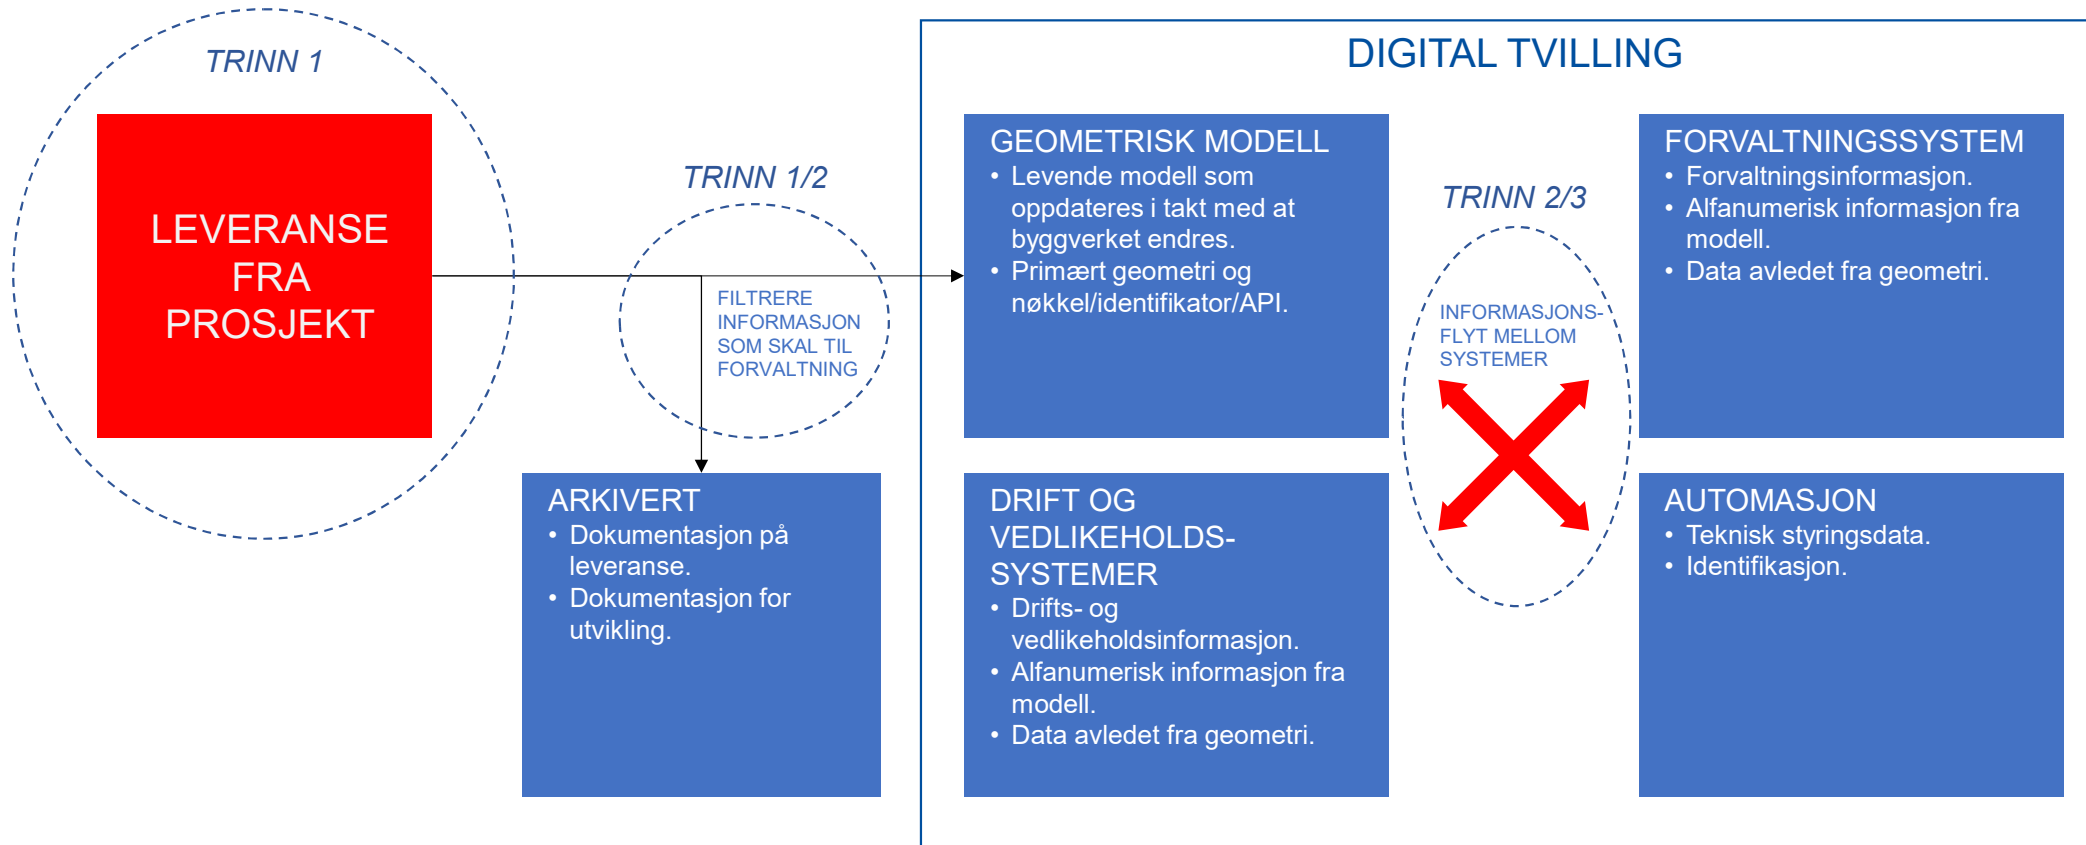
TRINN 1

LEVERANSE FRA PROSJEKT

TRINN 1/2

FILTRERE INFORMASJON SOM SKAL TIL FORVALTNING

ARKIVERT
• Dokumentasjon på leveranse.
• Dokumentasjon for utvikling.

DIGITAL TVILLING

GEOMETRISK MODELL
• Levende modell som oppdateres i takt med at byggverket endres.
• Primært geometri og nøkkel/identifikator/API.

DRIFT OG VEDLIKEHOLDS-SYSTEMER
• Drifts- og vedlikeholdsinformasjon.
• Alfanumerisk informasjon fra modell.
• Data avledet fra geometri.

TRINN 2/3

INFORMASJONS-FLYT MELLOM SYSTEMER

FORVALTNINGSSYSTEM
• Forvaltningsinformasjon.
• Alfanumerisk informasjon fra modell.
• Data avledet fra geometri.

AUTOMASJON
• Teknisk styringsdata.
• Identifikasjon.